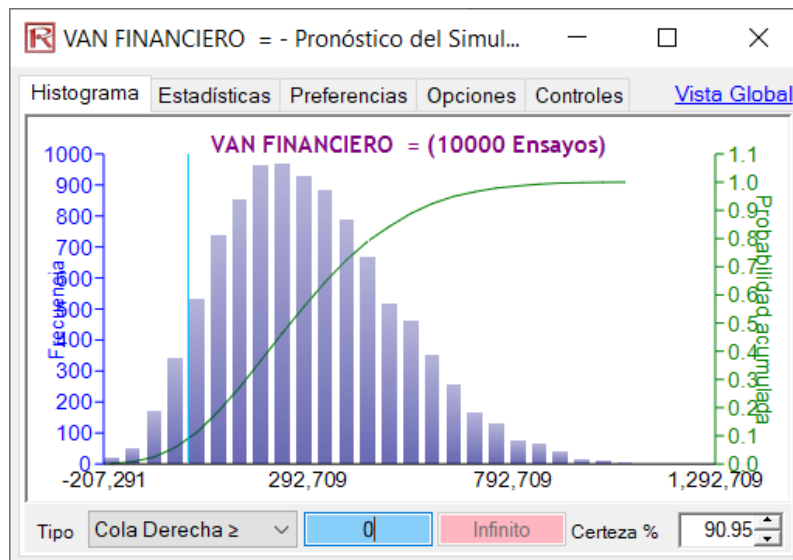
VAN FINANCIERO = - Pronóstico del Simul...

Histograma | Estadísticas | Preferencias | Opciones | Controles | Vista Global

VAN FINANCIERO = (10000 Ensayos)

1000
900
800
700
600
500
400
300
200
100
0

Frecuencia

1.1
1.0
0.9
0.8
0.7
0.6
0.5
0.4
0.3
0.2
0.1
0.0

Probabilidad acumulada

-207,291
292,709
792,709
1,292,709

Tipo Cola Derecha ≥ 0 Infinito Certeza % 90.95